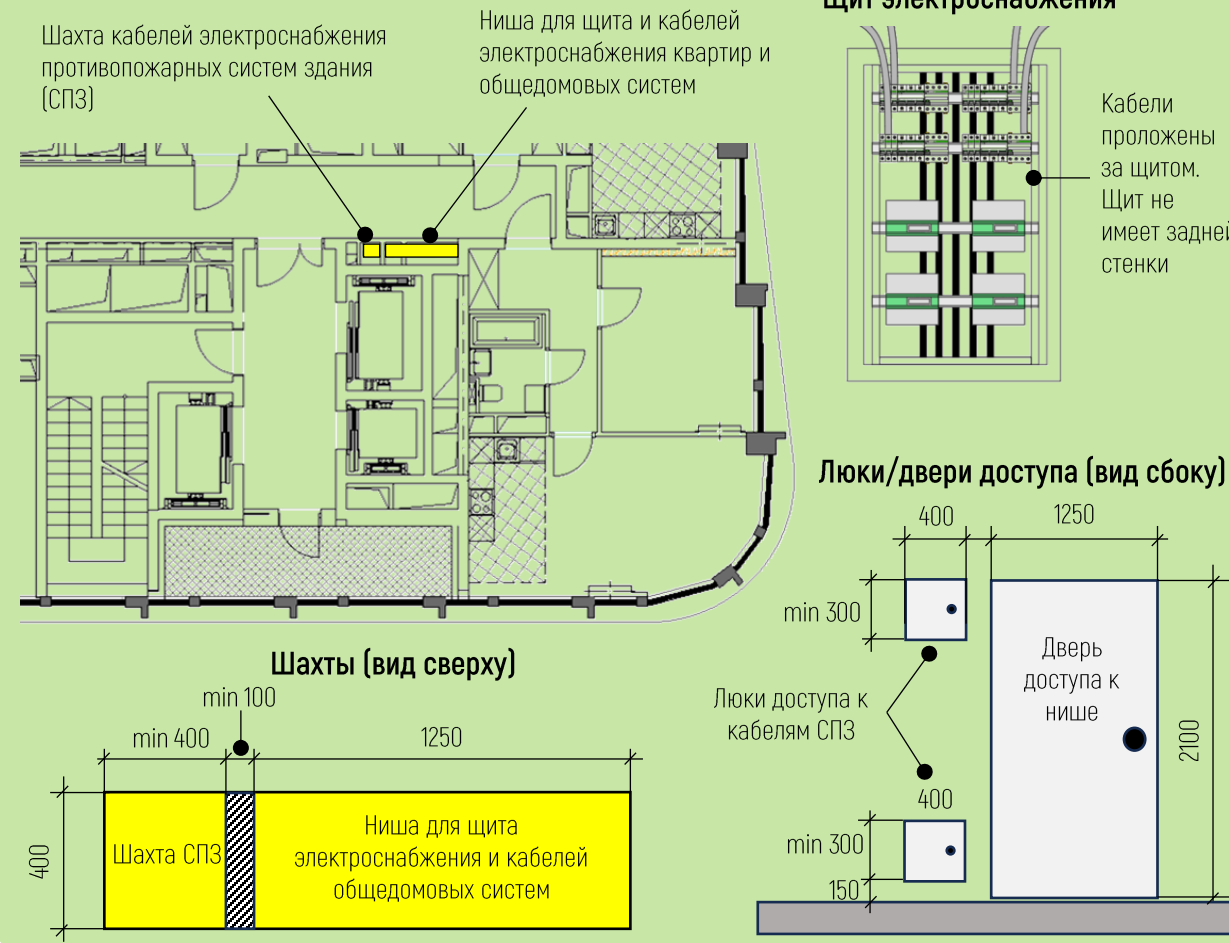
Шахта кабелей электроснабжения противопожарных систем здания (СПЗ)

Ниша для щита и кабелей электроснабжения квартир и общедомовых систем

Щит электроснабжения

Кабели проложены за щитом. Щит не имеет задней стенки

Люки/двери доступа (вид сбоку)

400

1250

min 300

Дверь доступа к нише

2100

Люки доступа к кабелям СПЗ

400

min 300

150

Шахты (вид сверху)

min 100

min 400

1250

400

Шахта СПЗ

Ниша для щита электроснабжения и кабелей общедомовых систем